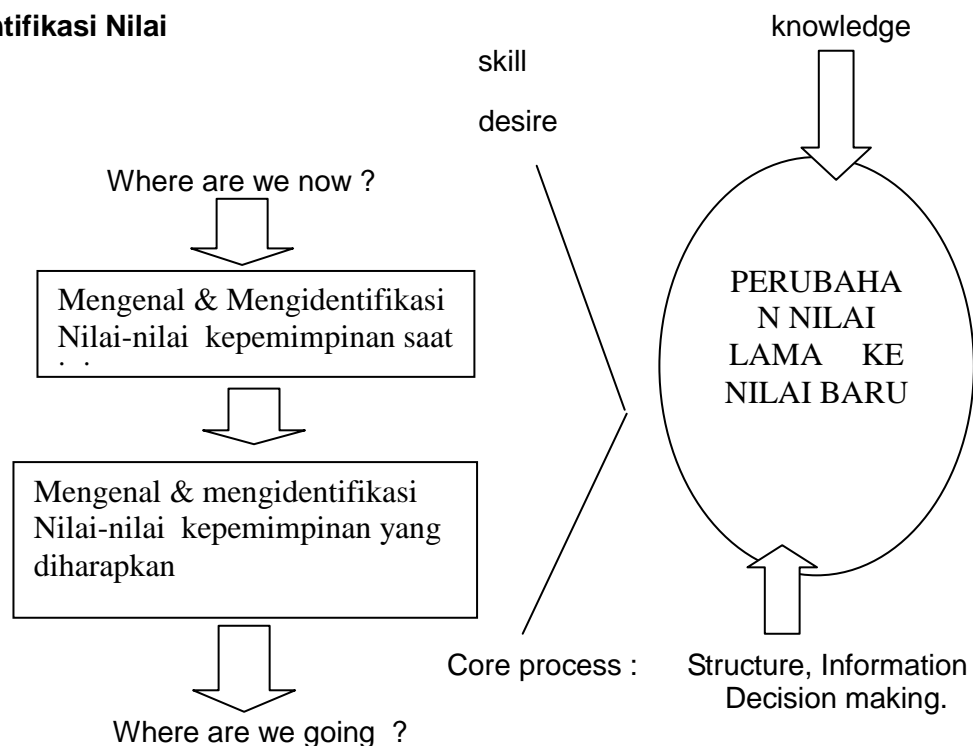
ntifikasi Nilai

knowledge

skill

desire

Where are we now ?

Mengenal & Mengidentifikasi Nilai-nilai kepemimpinan saat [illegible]

PERUBAHAN NILAI LAMA KE NILAI BARU

Mengenal & mengidentifikasi Nilai-nilai kepemimpinan yang diharapkan

Core process :

Structure, Information Decision making.

Where are we going ?